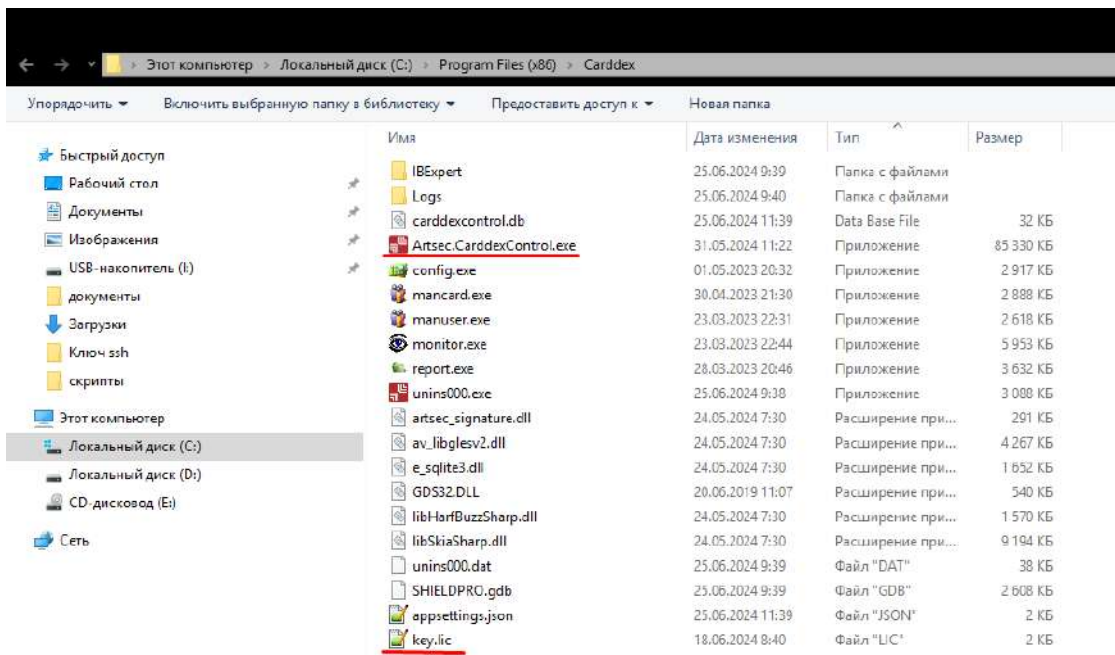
Этот компьютер > Локальный диск (C:) > Program Files (x86) > Carddex

Упорядочить ▾ Включить выбранную папку в библиотеку ▾ Предоставить доступ к ▾ Новая папка

Быстрый доступ
Рабочий стол
Документы
Изображения
USB-накопитель (I:)
документы
Загрузки
Ключ ssh
скрипты
Этот компьютер
Локальный диск (C:)
Локальный диск (D:)
CD-дисковод (E:)
Сеть

| Имя | Дата изменения | Тип | Размер |
|---|---|---|---|
| IBExpert | 25.06.2024 9:39 | Папка с файлами | |
| Logs | 25.06.2024 9:40 | Папка с файлами | |
| carddexcontrol.db | 25.06.2024 11:39 | Data Base File | 32 КБ |
| Artsec.CarddexControl.exe | 31.05.2024 11:22 | Приложение | 85 330 КБ |
| config.exe | 01.05.2023 20:32 | Приложение | 2 917 КБ |
| mancard.exe | 30.04.2023 21:30 | Приложение | 2 888 КБ |
| manuser.exe | 23.03.2023 22:31 | Приложение | 2 618 КБ |
| monitor.exe | 23.03.2023 22:44 | Приложение | 5 953 КБ |
| report.exe | 28.03.2023 20:46 | Приложение | 3 632 КБ |
| unins000.exe | 25.06.2024 9:38 | Приложение | 3 088 КБ |
| artsec_signature.dll | 24.05.2024 7:30 | Расширение при... | 291 КБ |
| av_libglesv2.dll | 24.05.2024 7:30 | Расширение при... | 4 267 КБ |
| e_sqlite3.dll | 24.05.2024 7:30 | Расширение при... | 1 652 КБ |
| GDS32.DLL | 20.06.2019 11:07 | Расширение при... | 540 КБ |
| libHarfBuzzSharp.dll | 24.05.2024 7:30 | Расширение при... | 1 570 КБ |
| libSkiaSharp.dll | 24.05.2024 7:30 | Расширение при... | 9 194 КБ |
| unins000.dat | 25.06.2024 9:39 | Файл "DAT" | 38 КБ |
| SHIELDPRO.gdb | 25.06.2024 9:39 | Файл "GDB" | 2 608 КБ |
| appsettings.json | 25.06.2024 11:39 | Файл "JSON" | 2 КБ |
| key.lic | 18.06.2024 8:40 | Файл "LIC" | 2 КБ |